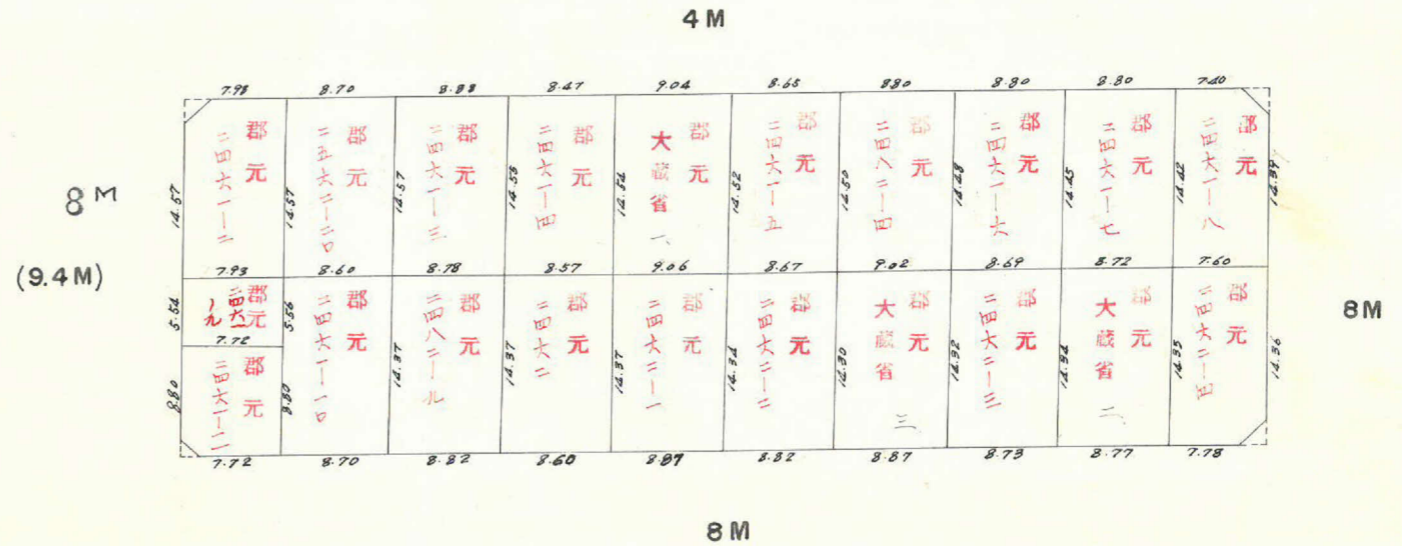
4 M

8 M

(9.4 M)

8 M

8 M

7.93　8.70　8.83　8.47　9.04　8.65　8.80　8.80　8.80　7.40

14.57　14.57　12.57　14.58　12.52　12.52　12.50　14.28　14.45　14.42　14.39

元
郡
二四六一一二

元
郡
二五六二一二ロ

元
郡
二四六一一三

元
郡
二四六一一四

元
郡
大蔵省
一

元
郡
二四六一一五

元
郡
二四八二一四

元
郡
二四六一一六

元
郡
二四六一一七

元
郡
二四六一一八

7.93　8.60　8.78　8.57　9.06　8.67　9.02　8.69　8.72　7.60

5.51　5.56

元
郡
二四六
ノル

7.72

元
郡
二四六一一二

元
郡
二四六一一ロ

元
郡
二四八二一ル

元
郡
二四六二

元
郡
二四六二一一

元
郡
二四六二一二

元
郡
大蔵省
三

元
郡
二四六二一三

元
郡
大蔵省
二

元
郡
二四六二一四

8.80　8.80　14.37　14.37　14.37　14.41　12.30　14.32　14.31　14.35　14.36

7.72　8.70　8.82　8.60　8.87　8.82　8.87　8.73　8.77　7.78